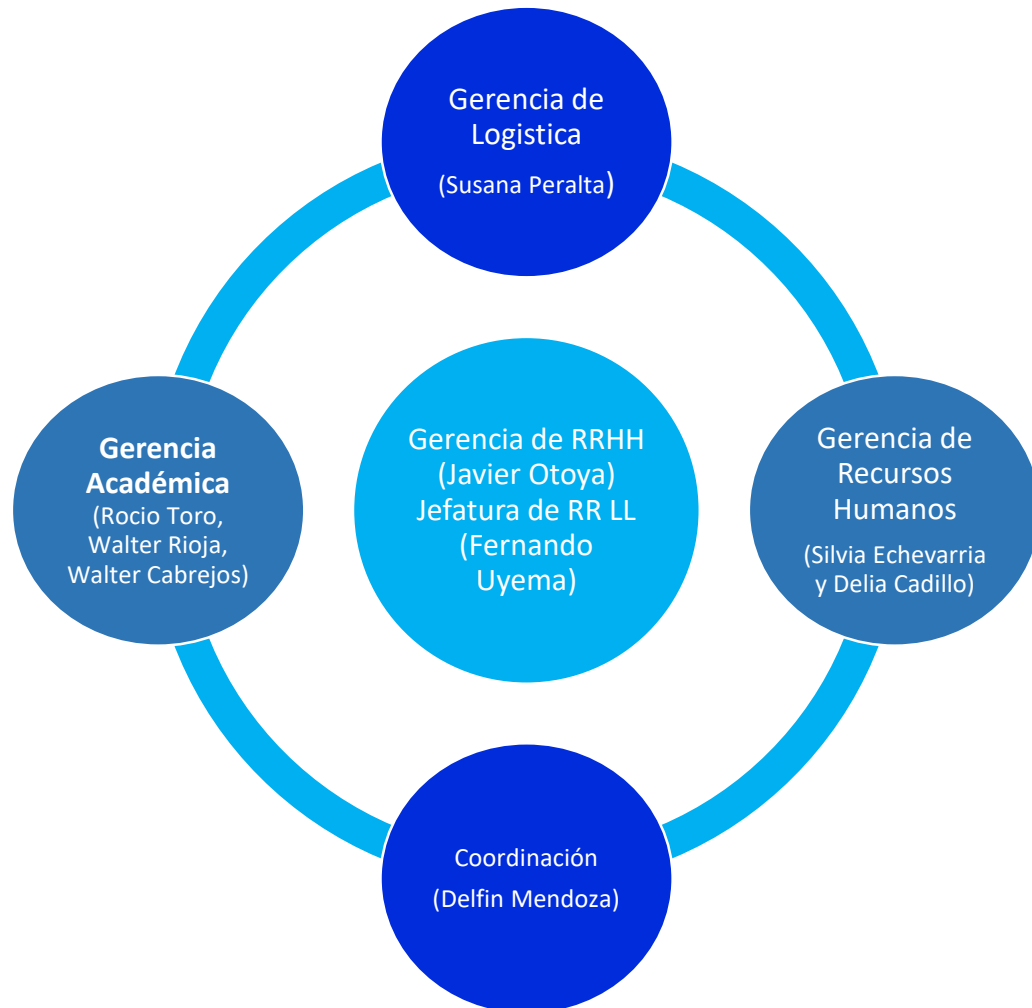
Gerencia de Logistica

(Susana Peralta)

Gerencia Académica
(Rocio Toro, Walter Rioja, Walter Cabrejos)

Gerencia de RRHH (Javier Otoya) Jefatura de RR LL (Fernando Uyema)

Gerencia de Recursos Humanos

(Silvia Echevarria y Delia Cadillo)

Coordinación

(Delfin Mendoza)